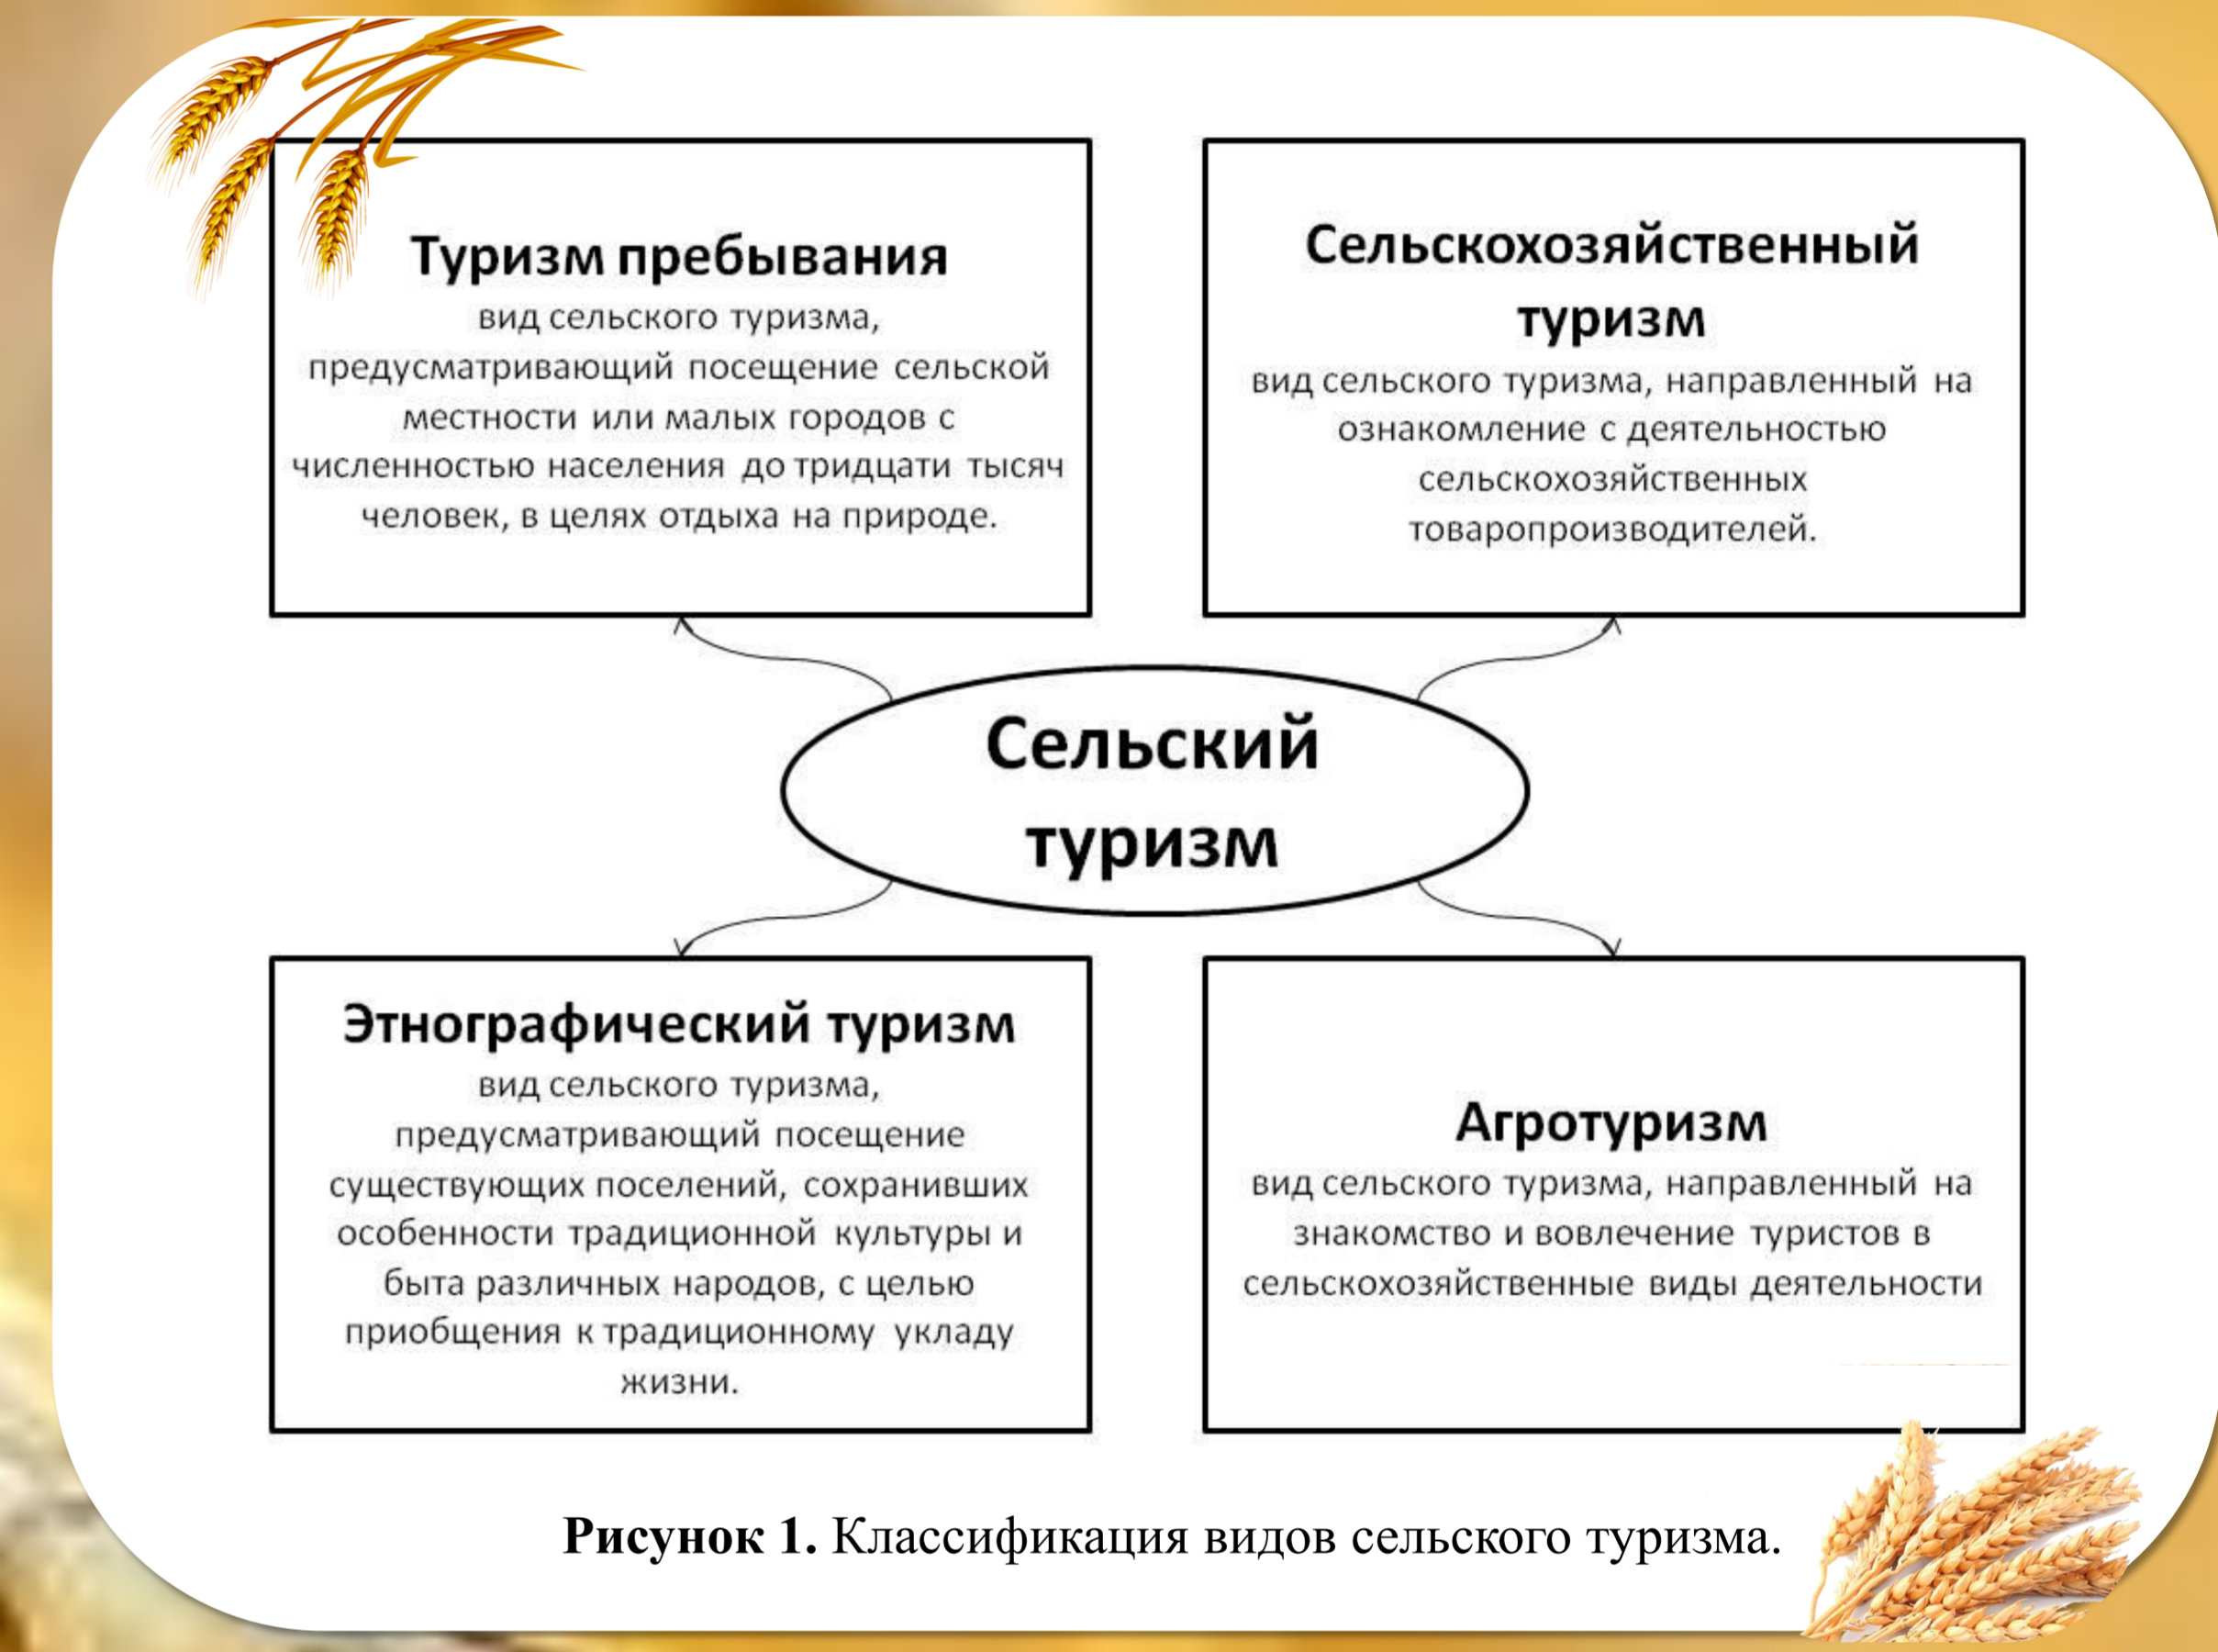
Туризм пребывания
вид сельского туризма, предусматривающий посещение сельской местности или малых городов с численностью населения до тридцати тысяч человек, в целях отдыха на природе.

Сельскохозяйственный туризм
вид сельского туризма, направленный на ознакомление с деятельностью сельскохозяйственных товаропроизводителей.

Сельский туризм

Этнографический туризм
вид сельского туризма, предусматривающий посещение существующих поселений, сохранивших особенности традиционной культуры и быта различных народов, с целью приобщения к традиционному укладу жизни.

Агротуризм
вид сельского туризма, направленный на знакомство и вовлечение туристов в сельскохозяйственные виды деятельности

**Рисунок 1.** Классификация видов сельского туризма.